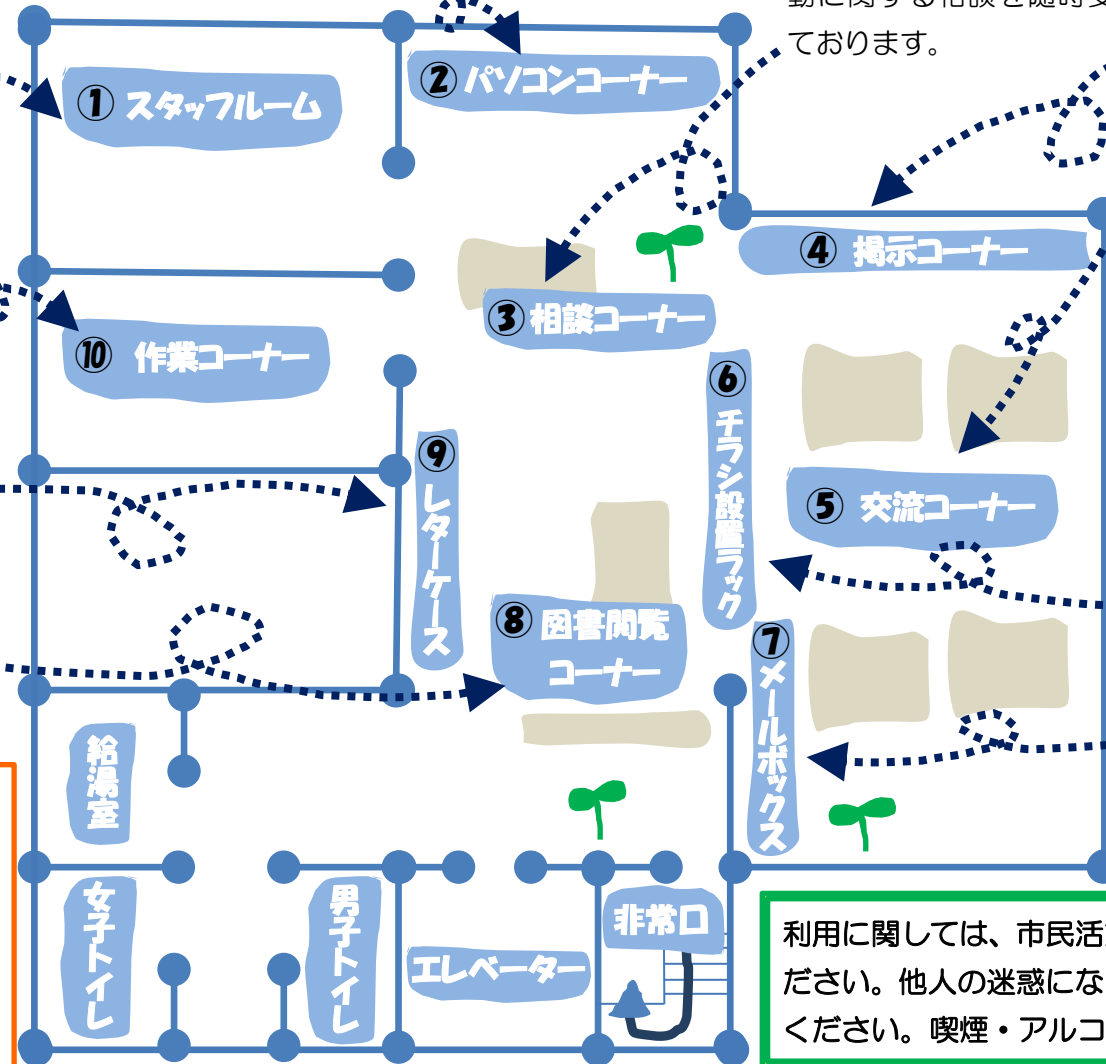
ております。

① スタッフルーム

② パソコンコーナー

③ 相談コーナー

④ 掲示コーナー

⑤ 交流コーナー

⑥ チラシ設置ラック

⑦ メールボックス

⑧ 図書閲覧コーナー

⑨ レターケース

⑩ 作業コーナー

給湯室

女子トイレ

男子トイレ

エレベーター

非常口

利用に関しては、市民活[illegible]
ださい。他人の迷惑にな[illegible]
ください。喫煙・アルコ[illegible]